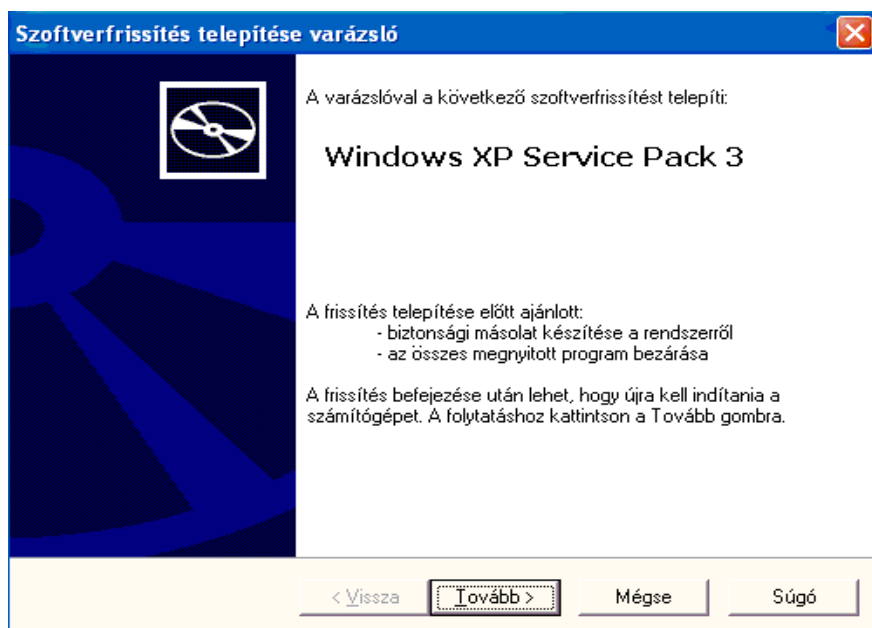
Szoftverfrissítés telepítése varázsló

A varázslóval a következő szoftverfrissítést telepíti:

Windows XP Service Pack 3

A frissítés telepítése előtt ajánlott:
- biztonsági másolat készítése a rendszerről
- az összes megnyitott program bezárása

A frissítés befejezése után lehet, hogy újra kell indítania a számítógépet. A folytatáshoz kattintson a Tovább gombra.

< Vissza
Tovább >
Mégse
Súgó